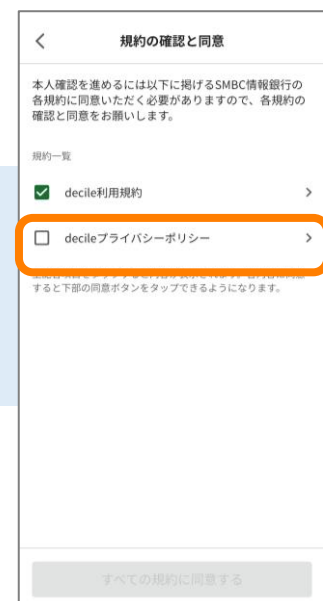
規約の確認と同意

本人確認を進めるには以下に掲げるSMBC情報銀行の各規約に同意いただく必要がありますので、各規約の確認と同意をお願いします。

規約一覧

decile利用規約

decileプライバシーポリシー

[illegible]すると下部の同意ボタンをタップできるようになります。

すべての規約に同意する